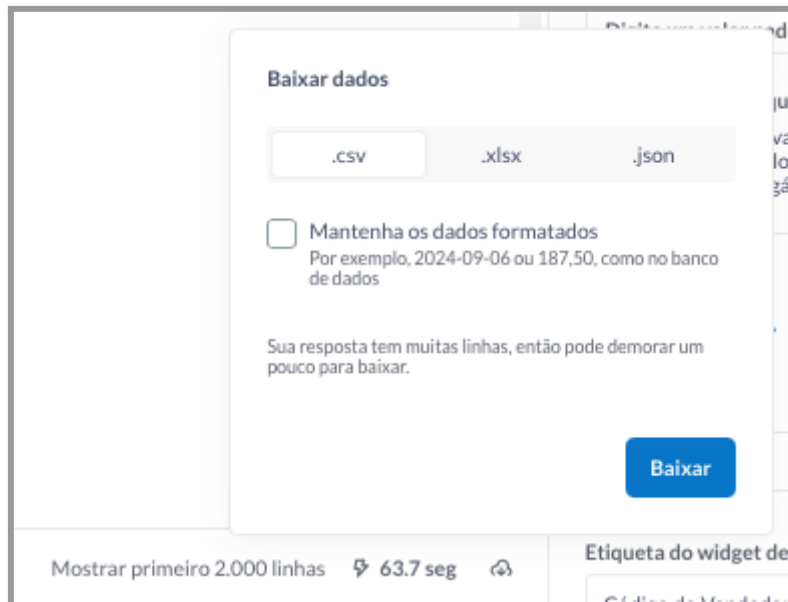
Baixar dados

.csv .xlsx .json

Mantenha os dados formatados
Por exemplo, 2024-09-06 ou 187,50, como no banco de dados

Sua resposta tem muitas linhas, então pode demorar um pouco para baixar.

Baixar

Mostrar primeiro 2.000 linhas 63.7 seg

Etiqueta do widget de

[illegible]